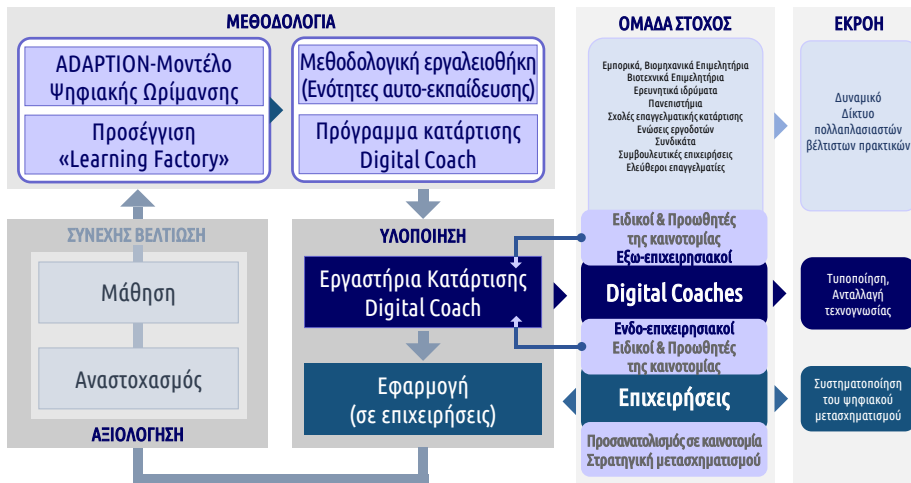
ΜΕΘΟΔΟΛΟΓΙΑ

ADAPTION-Μοντέλο Ψηφιακής Ωρίμανσης

Προσέγγιση «Learning Factory»

Μεθοδολογική εργαλειοθήκη (Ενότητες αυτο-εκπαίδευσης)

Πρόγραμμα κατάρτισης Digital Coach

ΣΥΝΕΧΗΣ ΒΕΛΤΙΩΣΗ

Μάθηση

Αναστοχασμός

ΑΞΙΟΛΟΓΗΣΗ

ΥΛΟΠΟΙΗΣΗ

Εργαστήρια Κατάρτισης Digital Coach

Εφαρμογή (σε επιχειρήσεις)

ΟΜΑΔΑ ΣΤΟΧΟΣ

Εμπορικά, Βιομηχανικά Επιμελητήρια
Βιοτεχνικά Επιμελητήρια
Ερευνητικά ιδρύματα
Πανεπιστήμια
Σχολές επαγγελματικής κατάρτισης
Ενώσεις εργοδοτών
Συνδικάτα
Συμβουλευτικές επιχειρήσεις
Ελεύθεροι επαγγελματίες

Ειδικοί & Προωθητές της καινοτομίας
Εξω-επιχειρησιακοί

Digital Coaches

Ενδο-επιχειρησιακοί
Ειδικοί & Προωθητές της καινοτομίας

Επιχειρήσεις

Προσανατολισμός σε καινοτομία
Στρατηγική μετασχηματισμού

ΕΚΡΟΗ

Δυναμικό Δίκτυο πολλαπλασιαστών βέλτιστων πρακτικών

Τυποποίηση, Ανταλλαγή τεχνογνωσίας

Συστηματοποίηση του ψηφιακού μετασχηματισμού